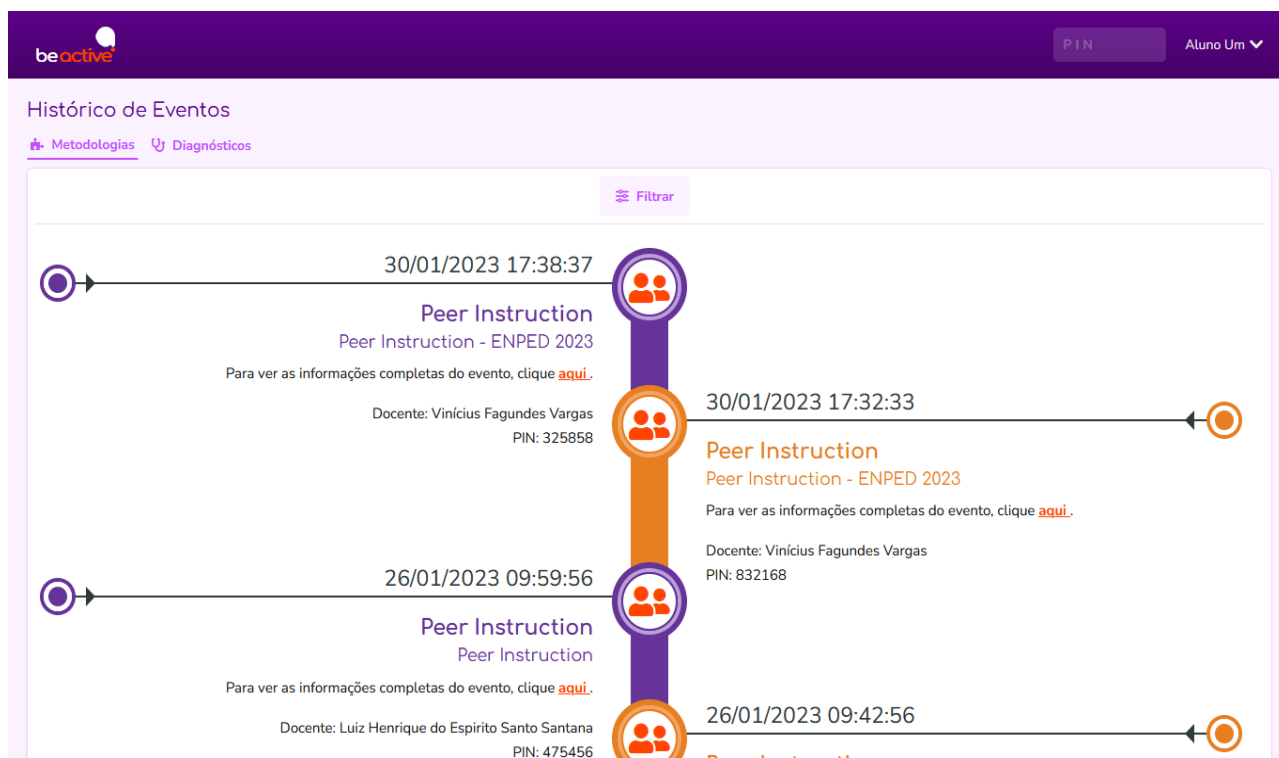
beactive

PIN

Aluno Um

Histórico de Eventos

Metodologias Diagnósticos

Filtrar

30/01/2023 17:38:37

Peer Instruction

Peer Instruction - ENPED 2023

Para ver as informações completas do evento, clique aqui.

Docente: Vinícius Fagundes Vargas

PIN: 325858

30/01/2023 17:32:33

Peer Instruction

Peer Instruction - ENPED 2023

Para ver as informações completas do evento, clique aqui.

Docente: Vinícius Fagundes Vargas

PIN: 832168

26/01/2023 09:59:56

Peer Instruction

Peer Instruction

Para ver as informações completas do evento, clique aqui.

Docente: Luiz Henrique do Espirito Santo Santana

PIN: 475456

26/01/2023 09:42:56

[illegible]